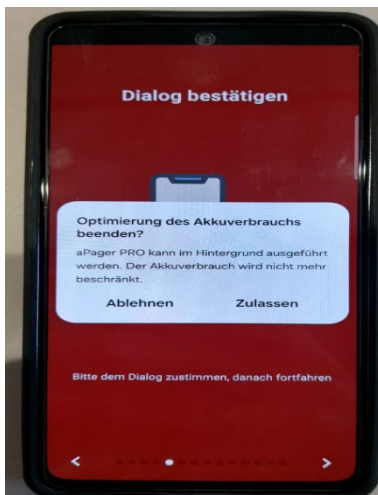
Dialog bestätigen

Optimierung des Akkuverbrauchs beenden?

aPager PRO kann im Hintergrund ausgeführt werden. Der Akkuverbrauch wird nicht mehr beschränkt.

Ablehnen Zulassen

Bitte dem Dialog zustimmen, danach fortfahren

<

>